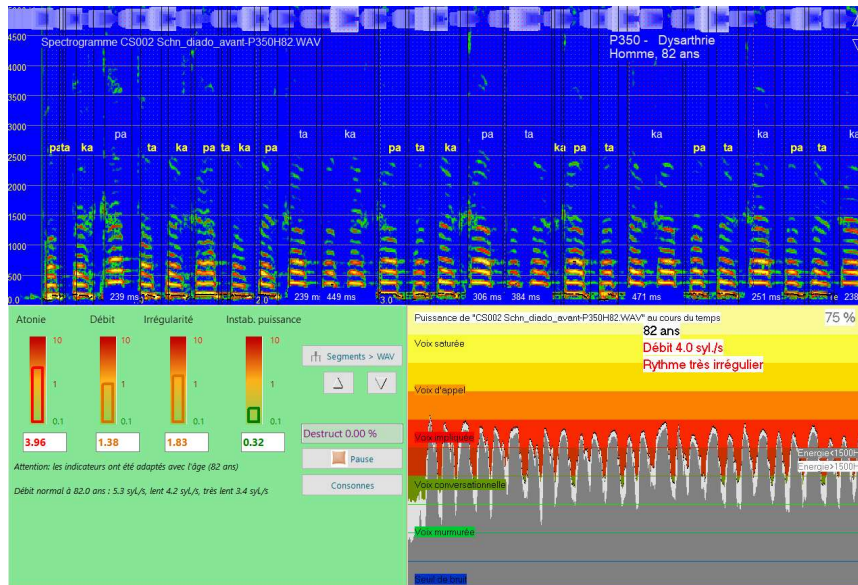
4500
4000
3500
3000
2500
2000
1500
1000
500
0.0

Spectrogramme CS002 Schn_diado_avant-P350H82.WAV

P350 - Dysarthrie
Homme, 82 ans

pa ta ka pa ta ka pa ta ka pa ta ka pa ta ka pa ta ka pa ta ka pa ta ka pa ta ka pa ta ka pa

239 ms 2.0 239 ms 449 ms 3.0 306 ms 384 ms 471 ms 251 ms 238

Atonie Débit Irrégularité Instab. puissance

10
1
0.1

3.96 1.38 1.83 0.32

Segments > WAV

Destruct 0.00 %

Pause

Consonnes

Attention: les indicateurs ont été adaptés avec l'âge (82 ans)

Débit normal à 82.0 ans : 5.3 syl./s, lent 4.2 syl./s, très lent 3.4 syl./s

Puissance de "CS002 Schn_diado_avant-P350H82.WAV" au cours du temps

75 %

82 ans
Débit 4.0 syl./s
Rythme très irrégulier

Voix saturée
Voix d'appel
Voix impliquée
Voix conversationnelle
Voix murmurée
Seuil de bruit

Energie<1500H
Energie>1500H